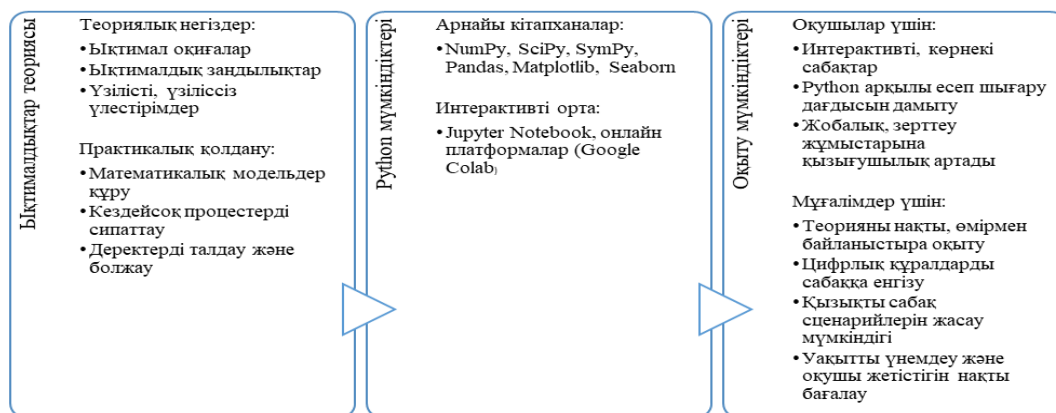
Ықтималдықтар теориясы

Теориялық негіздер:
• Ықтимал оқиғалар
• Ықтималдық заңдылықтар
• Үзілісті, үзіліссіз үлестірімдер

Практикалық қолдану:
• Математикалық модельдер құру
• Кездейсоқ процестерді сипаттау
• Деректерді талдау және болжау

Python мүмкіндіктері

Арнайы кітапханалар:
• NumPy, SciPy, SymPy, Pandas, Matplotlib, Seaborn

Интерактивті орта:
• Jupyter Notebook, онлайн платформалар (Google Colab)

Оқыту мүмкіндіктері

Оқушылар үшін:
• Интерактивті, көрнекі сабақтар
• Python арқылы есеп шығару дағдысын дамыту
• Жобалық, зерттеу жұмыстарына қызығушылық артады

Мұғалімдер үшін:
• Теорияны нақты, өмірмен байланыстыра оқыту
• Цифрлық құралдарды сабаққа енгізу
• Қызықты сабақ сценарийлерін жасау мүмкіндігі
• Уақытты үнемдеу және оқушы жетістігін нақты бағалау